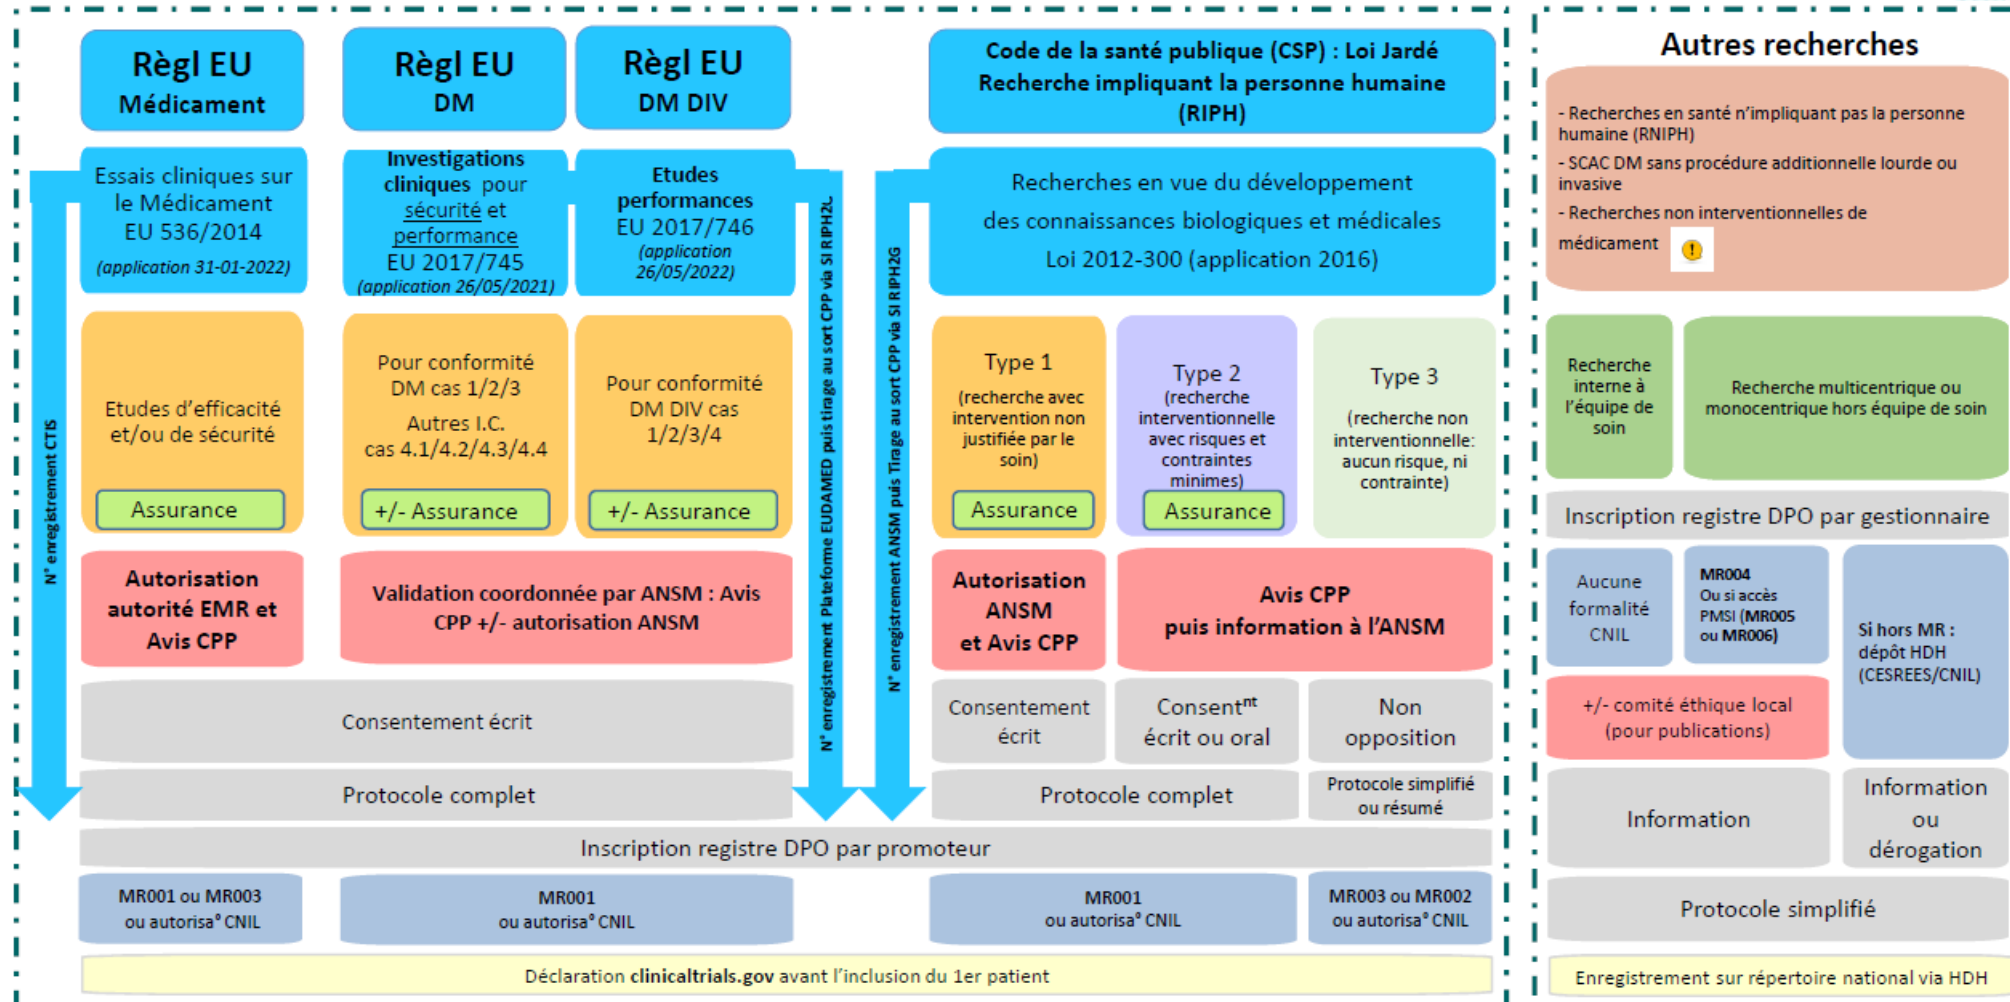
Règl EU
Médicament

Règl EU
DM

Règl EU
DM DIV

Code de la santé publique (CSP) : Loi Jardé
Recherche impliquant la personne humaine (RIPH)

Autres recherches

Essais cliniques sur le Médicament
EU 536/2014
(application 31-01-2022)

Investigations cliniques pour sécurité et performance
EU 2017/745
(application 26/05/2021)

Etudes performances
EU 2017/746
(application 26/05/2022)

Recherches en vue du développement des connaissances biologiques et médicales
Loi 2012-300 (application 2016)

- Recherches en santé n'impliquant pas la personne humaine (RNIPH)
- SCAC DM sans procédure additionnelle lourde ou invasive
- Recherches non interventionnelles de médicament

N° enregistrement CTIS

N° enregistrement Plateforme EUDAMED puis tirage au sort CPP via SI RIPH2L

N° enregistrement ANSM puis Tirage au sort CPP via SI RIPH2G

Etudes d'efficacité et/ou de sécurité
Assurance

Pour conformité DM cas 1/2/3
Autres I.C. cas 4.1/4.2/4.3/4.4
+/- Assurance

Pour conformité DM DIV cas 1/2/3/4
+/- Assurance

Type 1
(recherche avec intervention non justifiée par le soin)
Assurance

Type 2
(recherche interventionnelle avec risques et contraintes minimes)
Assurance

Type 3
(recherche non interventionnelle: aucun risque, ni contrainte)

Recherche interne à l'équipe de soin

Recherche multicentrique ou monocentrique hors équipe de soin

Inscription registre DPO par gestionnaire

Autorisation autorité EMR et Avis CPP

Validation coordonnée par ANSM : Avis CPP +/- autorisation ANSM

Autorisation ANSM et Avis CPP

Avis CPP puis information à l'ANSM

Aucune formalité CNIL

MR004
Ou si accès PMSI (MR005 ou MR006)

Si hors MR : dépôt HDH (CESREES/CNIL)

+/- comité éthique local (pour publications)

Consentement écrit

Consentement écrit

Consent$^{nt}$ écrit ou oral

Non opposition

Information

Information ou dérogation

Protocole complet

Protocole complet

Protocole simplifié ou résumé

Inscription registre DPO par promoteur

Protocole simplifié

MR001 ou MR003 ou autorisa° CNIL

MR001 ou autorisa° CNIL

MR001 ou autorisa° CNIL

MR003 ou MR002 ou autorisa° CNIL

Déclaration clinicaltrials.gov avant l'inclusion du 1er patient

Enregistrement sur répertoire national via HDH